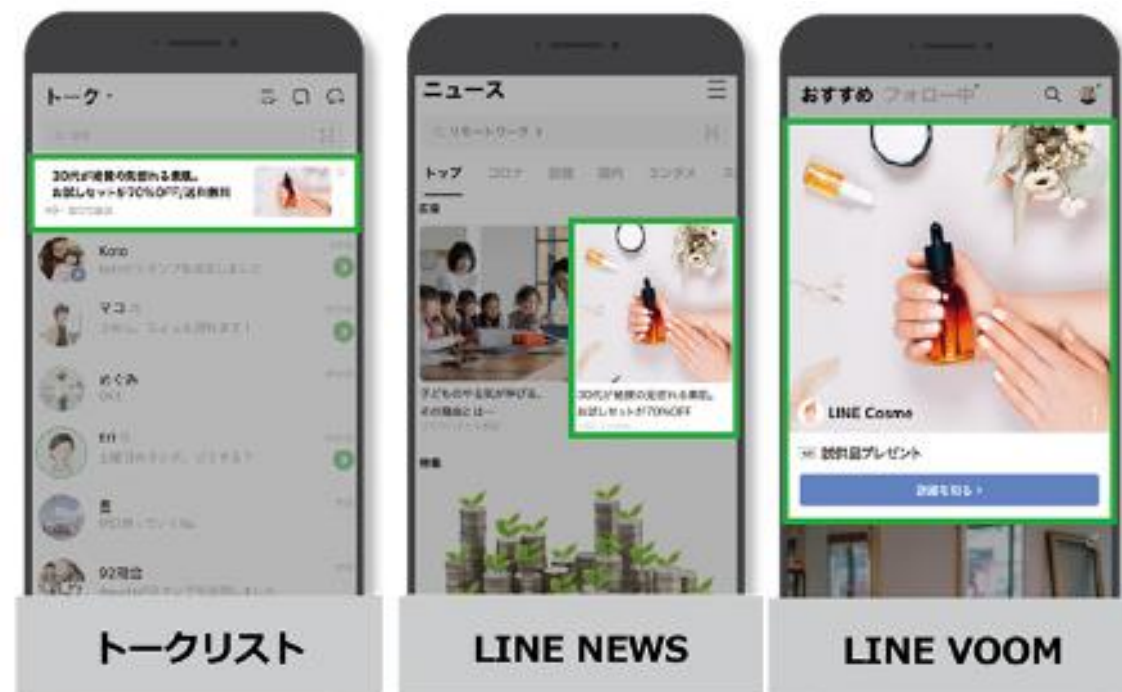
トーク・

30代が綺麗の見惚れる素肌。
お試しセットが70%OFF|送料無料

Kono

マコ

めぐみ

Eri

92周年

ニュース

トップ

30代が綺麗の見惚れる素肌。
お試しセットが70%OFF

子どものやる気が伸びる、その理由とは

おすすめ フォロー中

LINE Cosme

試供品プレゼント

詳細を見る

トークリスト

LINE NEWS

LINE VOOM